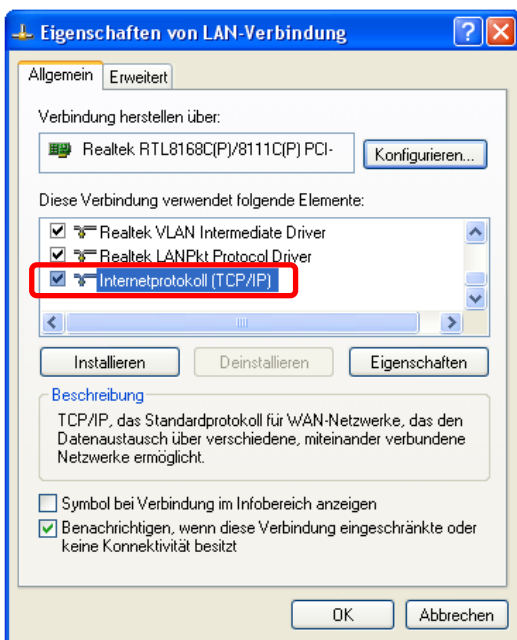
Eigenschaften von LAN-Verbindung

Allgemein | Erweitert

Verbindung herstellen über:

Realtek RTL8168C(P)/8111C(P) PCI-

Konfigurieren...

Diese Verbindung verwendet folgende Elemente:

Realtek VLAN Intermediate Driver
Realtek LANPkt Protocol Driver
Internetprotokoll (TCP/IP)

Installieren | Deinstallieren | Eigenschaften

Beschreibung
TCP/IP, das Standardprotokoll für WAN-Netzwerke, das den Datenaustausch über verschiedene, miteinander verbundene Netzwerke ermöglicht.

Symbol bei Verbindung im Infobereich anzeigen

Benachrichtigen, wenn diese Verbindung eingeschränkte oder keine Konnektivität besitzt

OK | Abbrechen